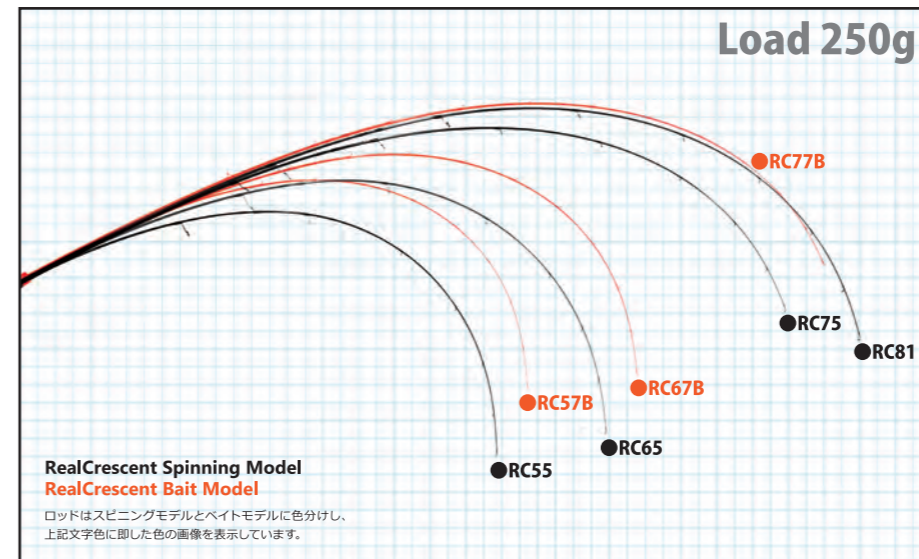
Load 250g

●RC77B

●RC75

●RC81

●RC57B

●RC67B

●RC65

●RC55

RealCrescent Spinning Model
RealCrescent Bait Model

ロッドはスピニングモデルとベイトモデルに色分けし、上記文字色に即した色の画像を表示しています。